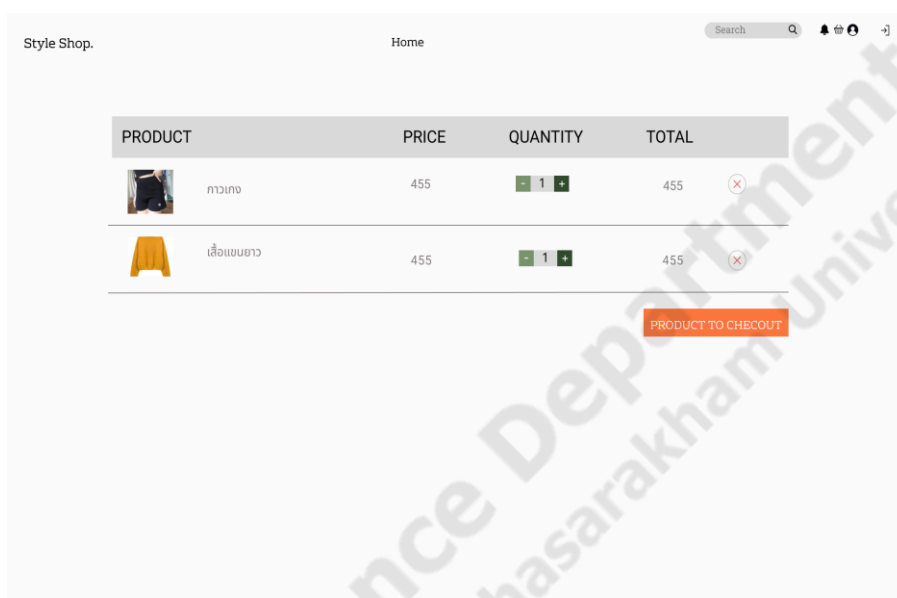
Style Shop.

Home

Search

| PRODUCT | | PRICE | QUANTITY | TOTAL | |
|---|---|---|---|---|---|
| | กาวเกง | 455 | - 1 + | 455 | × |
| | เสื้อแขนยาว | 455 | - 1 + | 455 | × |

PRODUCT TO CHECOUT

nce Department
hasarakham Unive